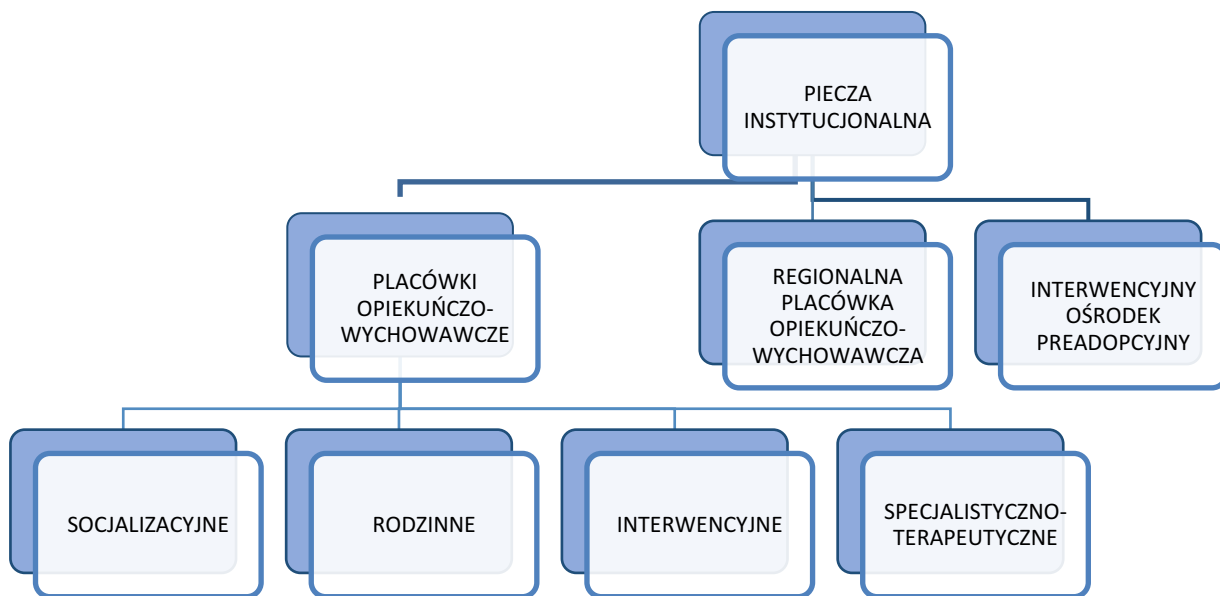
PIECZA INSTYTUCJONALNA

PLACÓWKI OPIEKUŃCZO-WYCHOWAWCZE

REGIONALNA PLACÓWKA OPIEKUŃCZO-WYCHOWAWCZA

INTERWENCYJNY OŚRODEK PREADOPCYJNY

SOCJALIZACYJNE

RODZINNE

INTERWENCYJNE

SPECJALISTYCZNO-TERAPEUTYCZNE